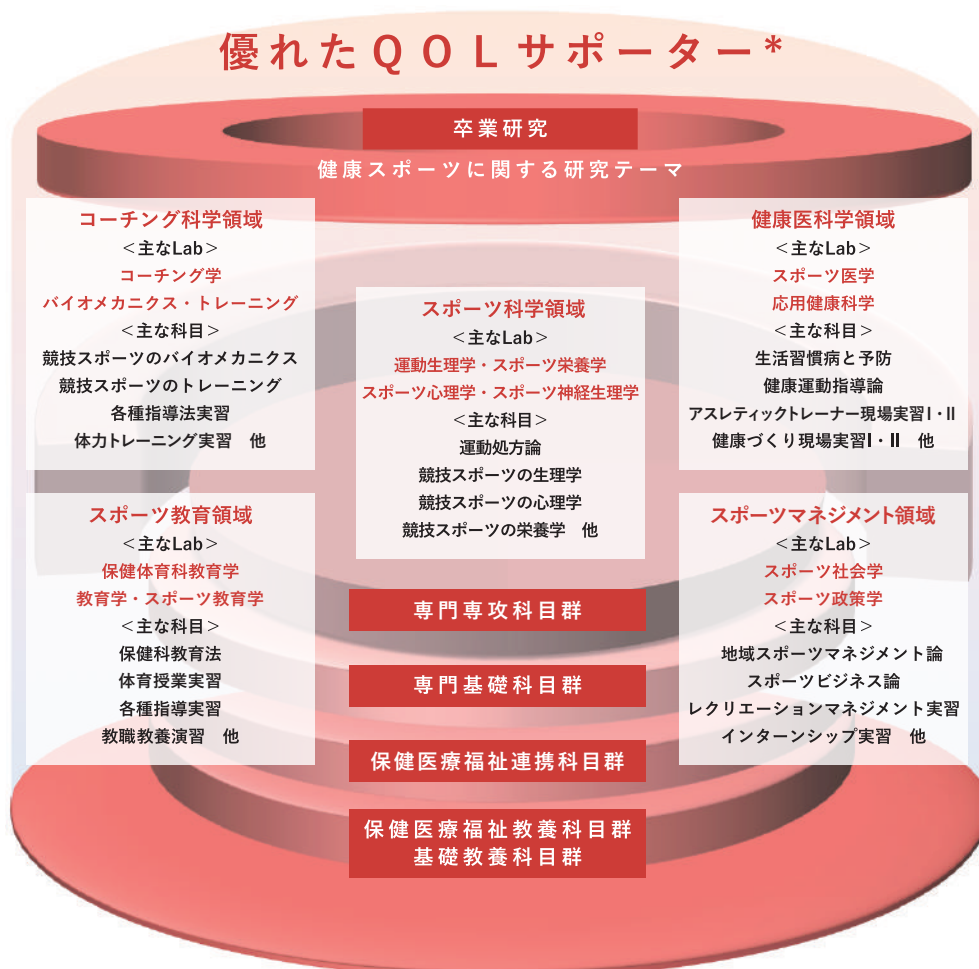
優れたＱＯＬサポーター＊

卒業研究

健康スポーツに関する研究テーマ

コーチング科学領域
＜主なLab＞
コーチング学
バイオメカニクス・トレーニング
＜主な科目＞
競技スポーツのバイオメカニクス
競技スポーツのトレーニング
各種指導法実習
体力トレーニング実習　他

スポーツ科学領域
＜主なLab＞
運動生理学・スポーツ栄養学
スポーツ心理学・スポーツ神経生理学
＜主な科目＞
運動処方論
競技スポーツの生理学
競技スポーツの心理学
競技スポーツの栄養学　他

健康医科学領域
＜主なLab＞
スポーツ医学
応用健康科学
＜主な科目＞
生活習慣病と予防
健康運動指導論
アスレティックトレーナー現場実習Ⅰ・Ⅱ
健康づくり現場実習Ⅰ・Ⅱ　他

スポーツ教育領域
＜主なLab＞
保健体育科教育学
教育学・スポーツ教育学
＜主な科目＞
保健科教育法
体育授業実習
各種指導実習
教職教養演習　他

スポーツマネジメント領域
＜主なLab＞
スポーツ社会学
スポーツ政策学
＜主な科目＞
地域スポーツマネジメント論
スポーツビジネス論
レクリエーションマネジメント実習
インターンシップ実習　他

専門専攻科目群

専門基礎科目群

保健医療福祉連携科目群

保健医療福祉教養科目群
基礎教養科目群